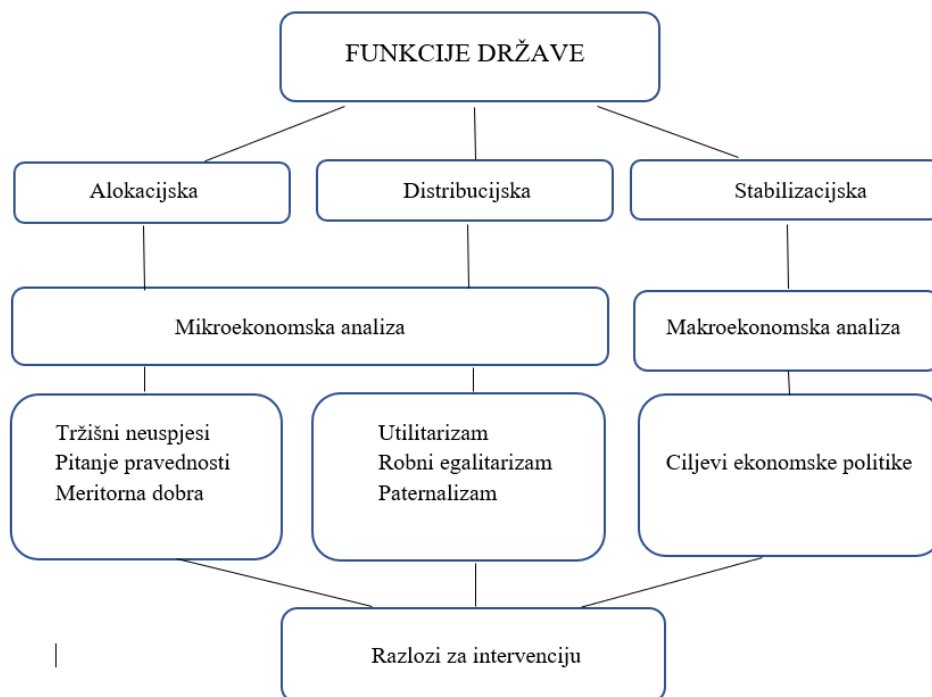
FUNKCIJE DRŽAVE

Alokacijska

Distribucijska

Stabilizacijska

Mikroekonomska analiza

Makroekonomska analiza

Tržišni neuspjesi
Pitanje pravednosti
Meritorna dobra

Utilitarizam
Robni egalitarizam
Paternalizam

Ciljevi ekonomske politike

Razlozi za intervenciju